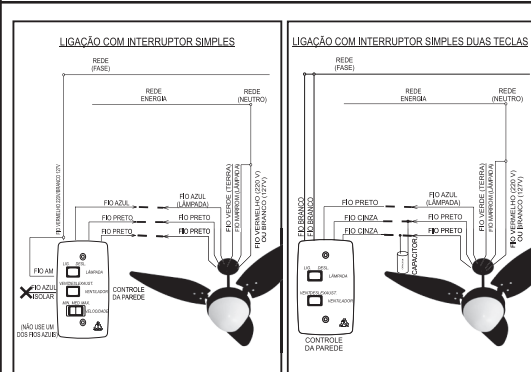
LIGAÇÃO COM INTERRUPTOR SIMPLES

REDE (FASE)

REDE ENERGIA

REDE (NEUTRO)

FIO VERMELHO 220V/BRANCO 127V

FIO AZUL (LÂMPADA)

FIO PRETO

FIO PRETO

FIO PRETO

FIO PRETO

FIO VERDE (TERRA)

FIO MARROM (LÂMPADA)

FIO VERMELHO (220 V) OU BRANCO (127V)

FIO AM

FIO AZUL ISOLAR

(NÃO USE UM DOS FIOS AZUIS)

LIG DESL LÂMPADA

VENT/DESL/EXAUST VENTILADOR

MIN MED MAX VELOCIDADE

CONTROLE DA PAREDE

LIGAÇÃO COM INTERRUPTOR SIMPLES DUAS TECLAS

REDE (FASE)

REDE ENERGIA

REDE (NEUTRO)

FIO BRANCO

FIO BRANCO

FIO PRETO

FIO AZUL (LÂMPADA)

FIO CINZA

FIO PRETO

FIO CINZA

FIO PRETO

CAPACITOR

FIO VERDE (TERRA)

FIO MARROM (LÂMPADA)

FIO VERMELHO (220 V) OU BRANCO (127V)

LIG DESL LÂMPADA

VENT/DESL/EXAUST VENTILADOR

CONTROLE DA PAREDE